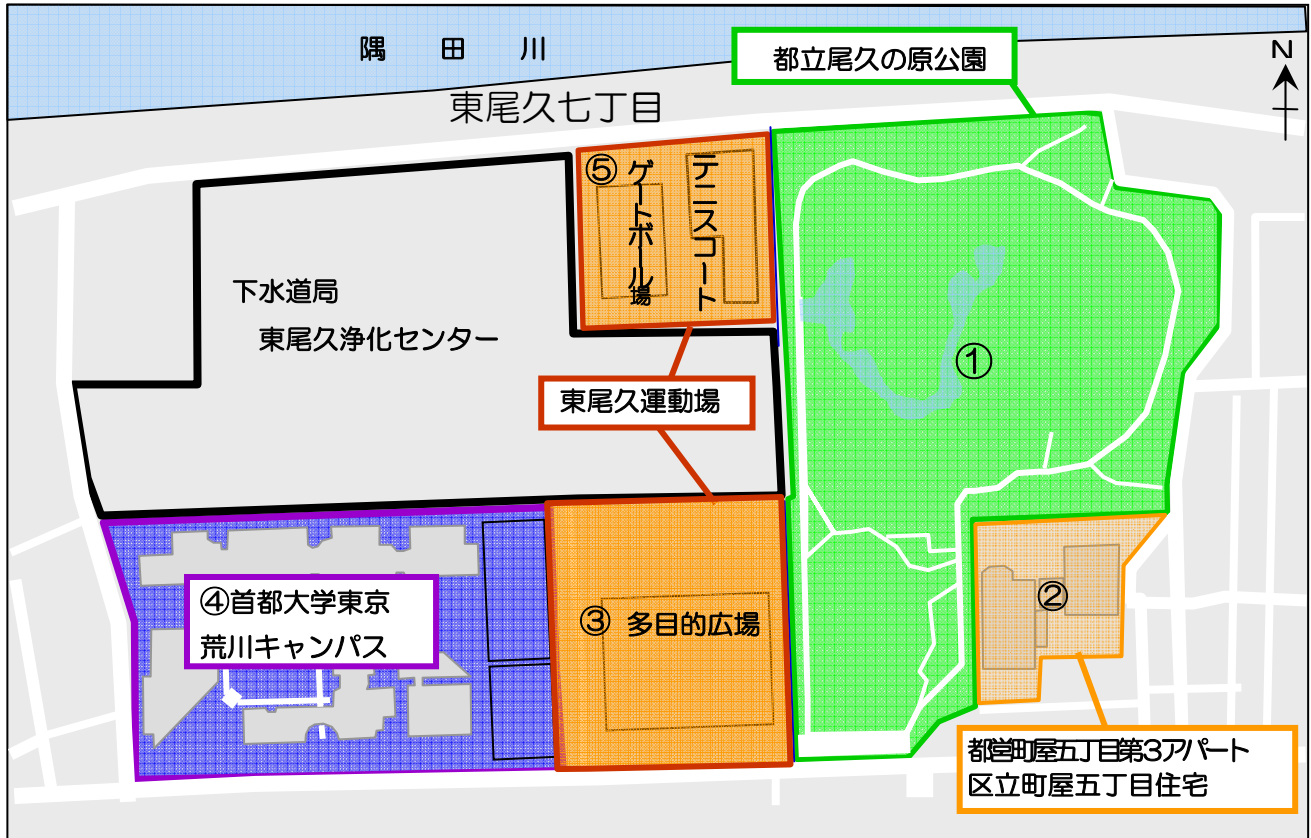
隅　田　川

都立尾久の原公園

N

東尾久七丁目

⑤ ゲートボール場

テニスコート

下水道局
東尾久浄化センター

①

東尾久運動場

②

④首都大学東京
荒川キャンパス

③ 多目的広場

都営町屋五丁目第3アパート
区立町屋五丁目住宅